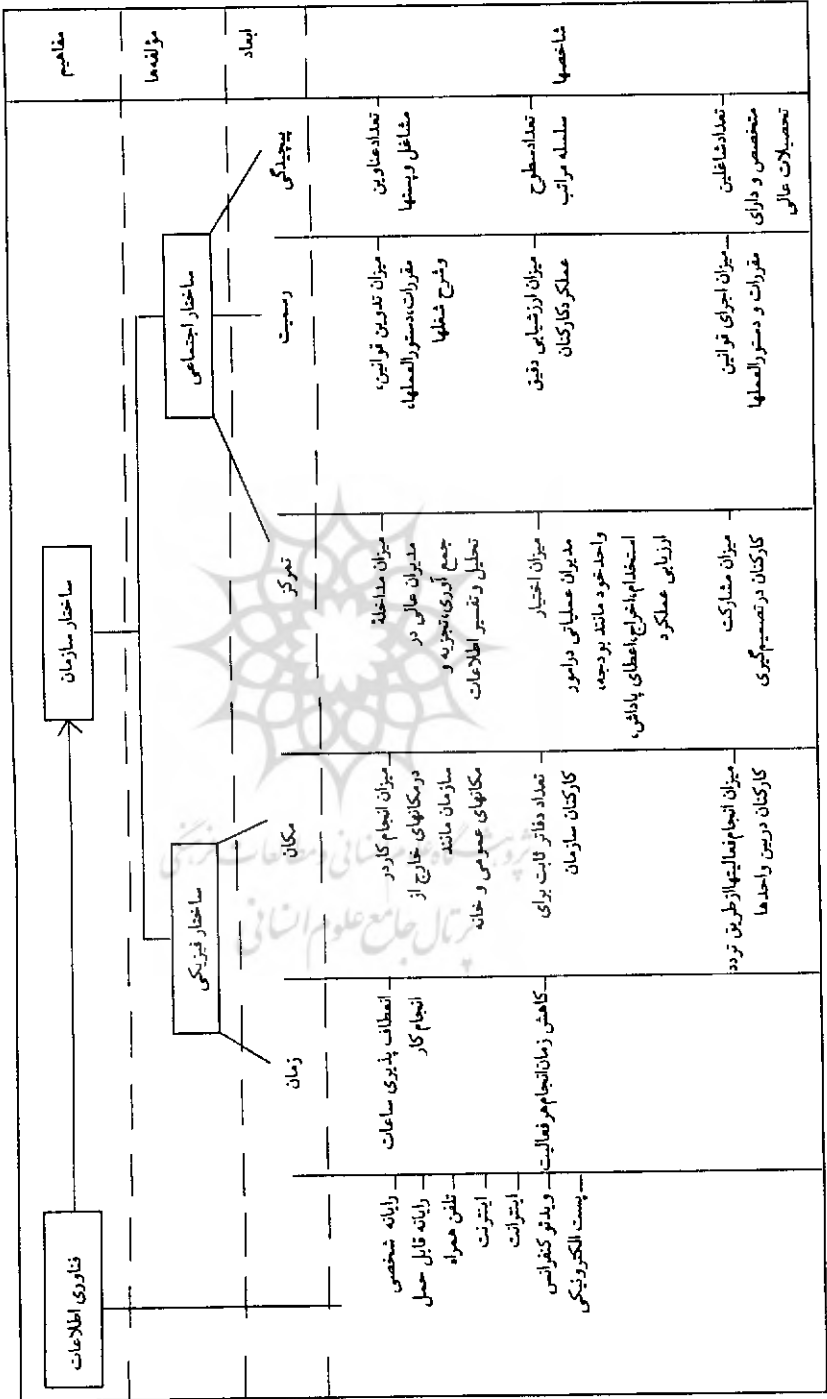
مفاهیم

مولفه‌ها

ابعاد

شاخص‌ها

ساختار سازمان

فناوری اطلاعات

ساختار اجتماعی

ساختار فیزیکی

پیچیدگی

رسمیت

تمرکز

مکان

زمان

تعدادعناوین مشاغل ورسته‌ها

تعدادسطوح سلسله مراتب

تعدادشاغلین متخصص و دارای تحصیلات عالی

میزان تدوین قوانین، مقررات،دستورالعملها وشرح شغلها

میزان ارزشیابی دقیق عملکردکارکنان

میزان اجرای قوانین مقررات و دستورالعملها

میزان مداخلهٔ مدیران عالی در جمع آوری،تجزیه و تحلیل و تفسیر اطلاعات

میزان اختیار مدیران عملیاتی درامور واحدخود مانند بودجه، استخدام،اخراج،اعطای پاداش، ارزیابی عملکرد

میزان مشارکت کارکنان درتصمیم‌گیری

میزان انجام کاردر درمکانهای خارج از سازمان مانند مکانهای عمومی و خانه

تعداد دفاتر ثابت برای کارکنان سازمان

میزان انجام‌فعالیتهاازطریق تردد کارکنان دربین واحدها

انعطاف پذیری ساعات انجام کار

کاهش زمان‌انجام‌هرفعالیت

رایانه شخصی

رایانه قابل حمل

تلفن همراه

اینترنت

اینترانت

ویدئو کنفرانس

پست الکترونیکی

پژوهشگاه علوم انسانی و مطالعات فرهنگی
پرتال جامع علوم انسانی